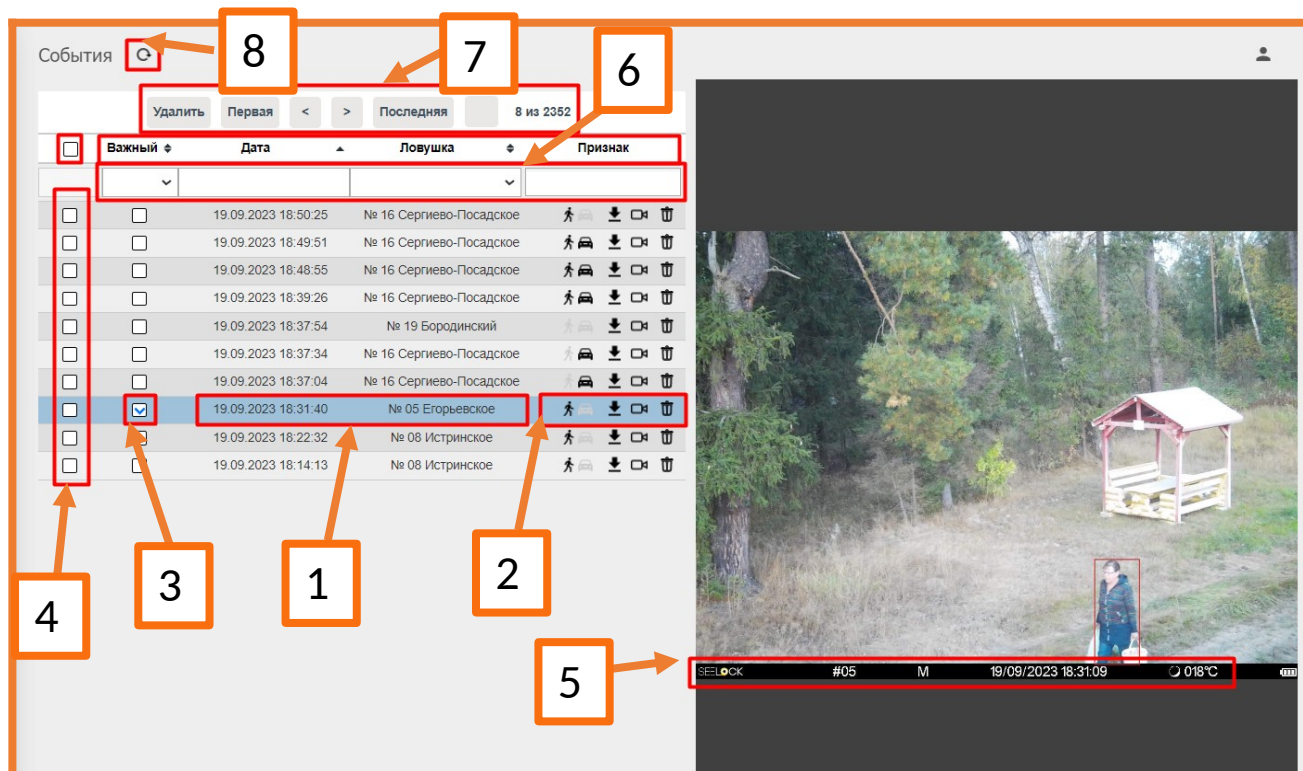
События

8

7

6

Удалить Первая < > Последняя 8 из 2352

| | Важный | Дата | Ловушка | Признак |
|---|---|---|---|---|
| | | 19.09.2023 18:50:25 | № 16 Сергиево-Посадское | |
| | | 19.09.2023 18:49:51 | № 16 Сергиево-Посадское | |
| | | 19.09.2023 18:48:55 | № 16 Сергиево-Посадское | |
| | | 19.09.2023 18:39:26 | № 16 Сергиево-Посадское | |
| | | 19.09.2023 18:37:54 | № 19 Бородинский | |
| | | 19.09.2023 18:37:34 | № 16 Сергиево-Посадское | |
| | | 19.09.2023 18:37:04 | № 16 Сергиево-Посадское | |
| | | 19.09.2023 18:31:40 | № 05 Егорьевское | |
| | | 19.09.2023 18:22:32 | № 08 Истринское | |
| | | 19.09.2023 18:14:13 | № 08 Истринское | |

SEELOCK #05 M 19/09/2023 18:31:09 018°C

5

4

3

1

2